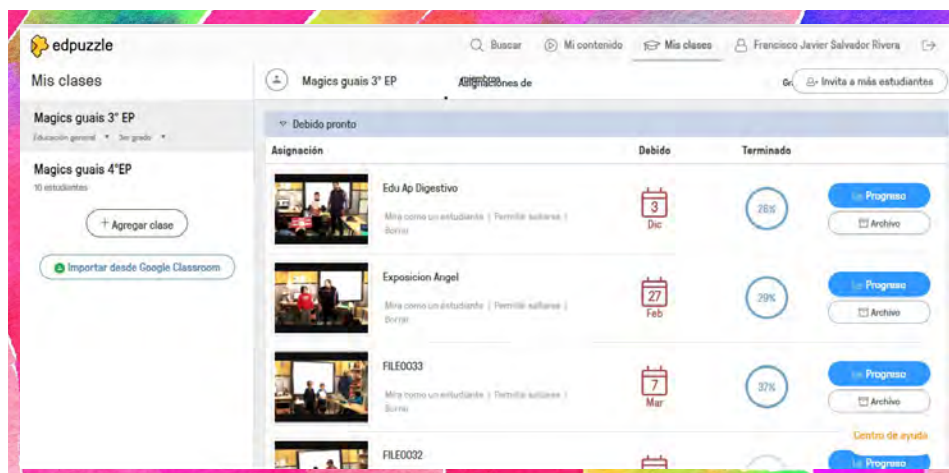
edpuzzle

Buscar Mi contenido Mis clases Francisco Javier Salvador Rivera

Mis clases

Magics guais 3° EP
Educación general 3er grado

Magics guais 4°EP
10 estudiantes

+ Agregar clase

Importar desde Google Classroom

Magics guais 3° EP Asignaciones de

Gr Invita a más estudiantes

Debido pronto

| Asignación | Debido | Terminado | |
|---|---|---|---|
| Edu Ap Digestivo<br>Mira como un estudiante \| Permitir saltarse \| Borrar | 3 Dic | 26% | Progreso<br>Archivo |
| Exposicion Angel<br>Mira como un estudiante \| Permitir saltarse \| Borrar | 27 Feb | 29% | Progreso<br>Archivo |
| FILE0033<br>Mira como un estudiante \| Permitir saltarse \| Borrar | 7 Mar | 37% | Progreso<br>Archivo |
| FILE0032 | | | Progreso |

Centro de ayuda